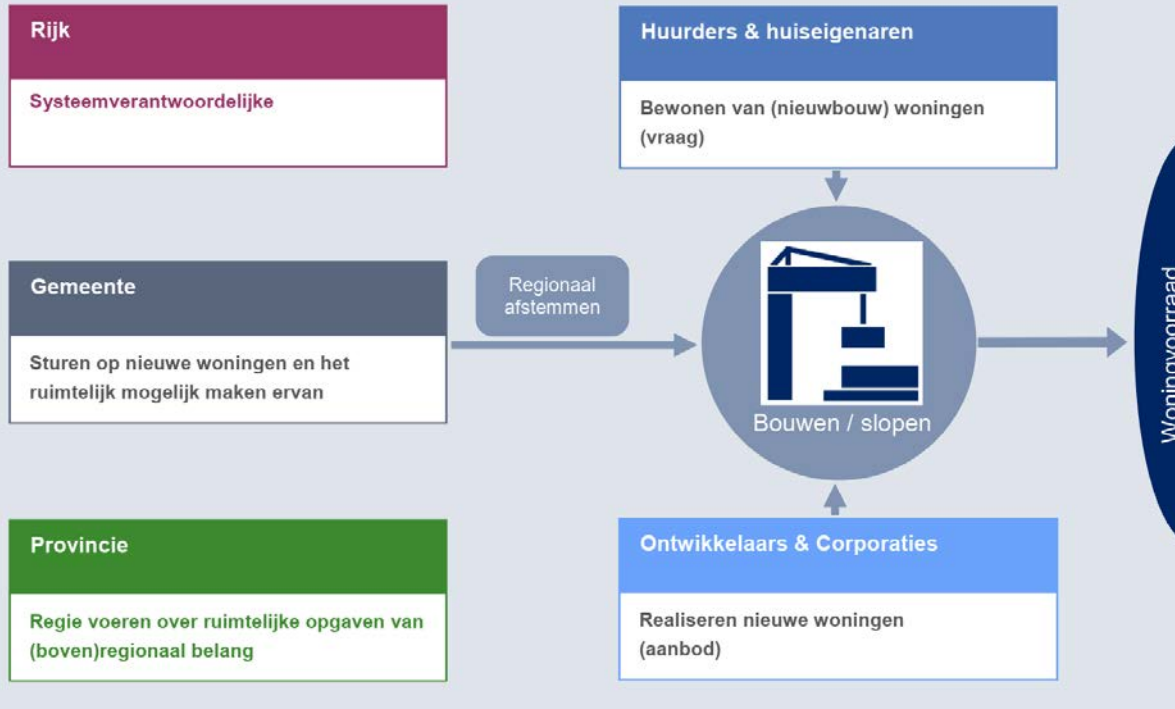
Rijk

Systeemverantwoordelijke

Huurders & huiseigenaren

Bewonen van (nieuwbouw) woningen (vraag)

Gemeente

Sturen op nieuwe woningen en het ruimtelijk mogelijk maken ervan

Regionaal afstemmen

Bouwen / slopen

Woningvoorraad

Provincie

Regie voeren over ruimtelijke opgaven van (boven)regionaal belang

Ontwikkelaars & Corporaties

Realiseren nieuwe woningen (aanbod)